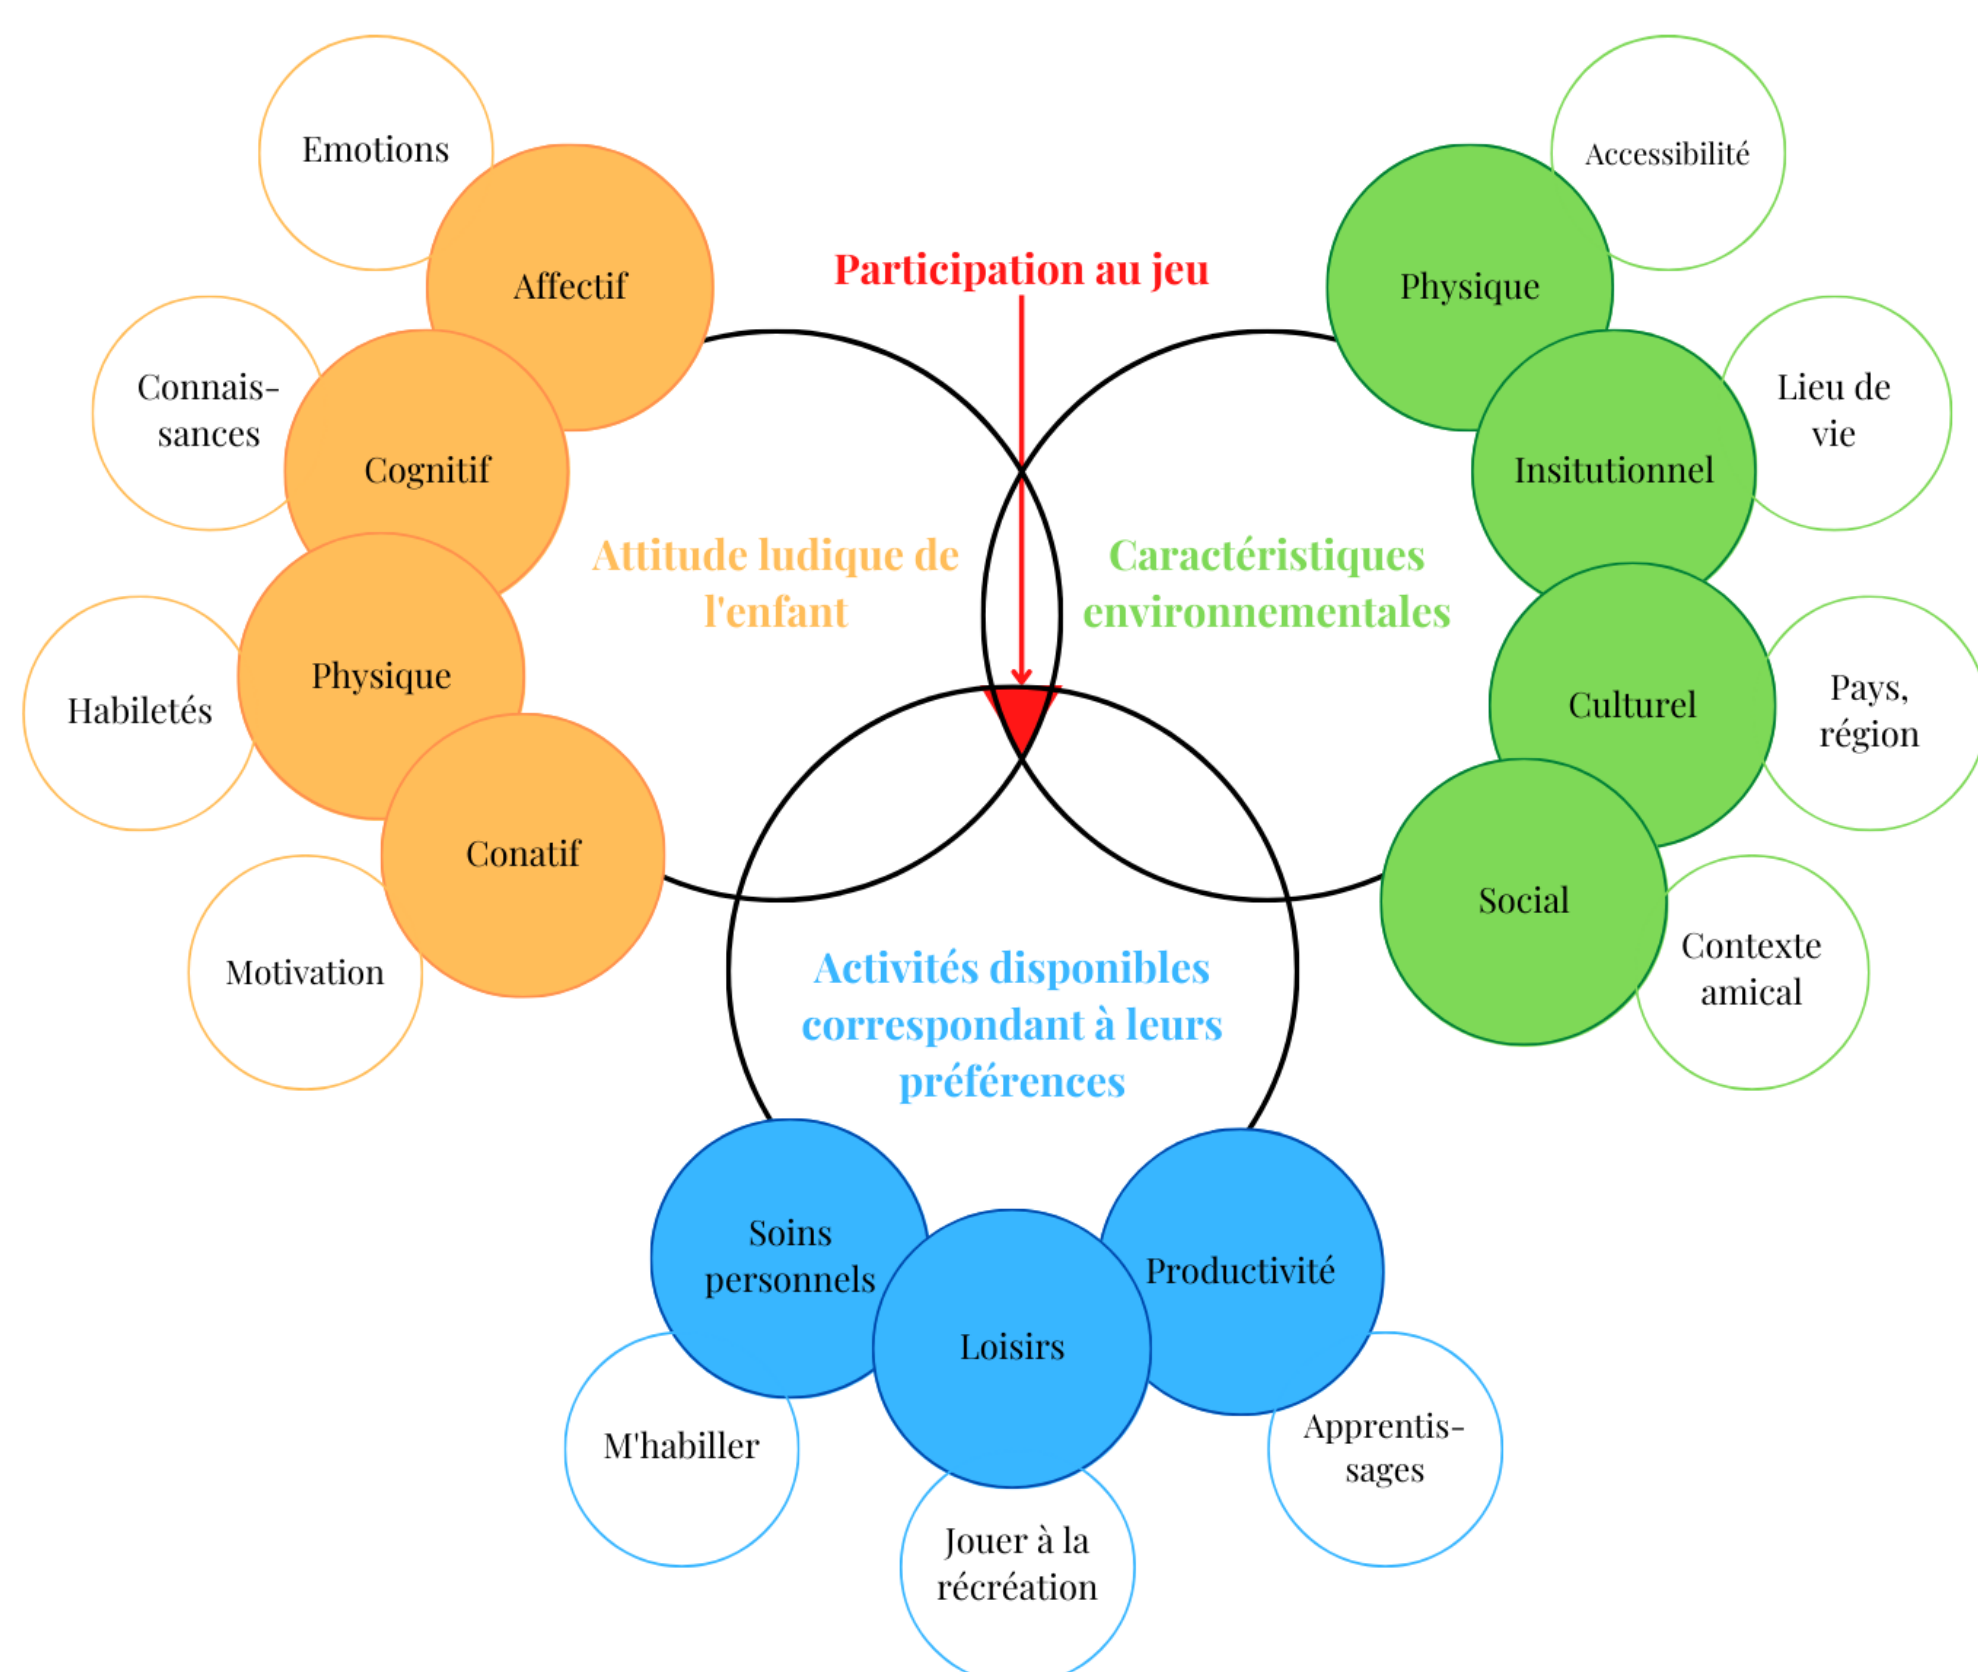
Participation au jeu

Emotions

Affectif

Connaissances

Cognitif

Habiletés

Physique

Conatif

Motivation

Attitude ludique de l'enfant

Accessibilité

Physique

Lieu de vie

Insitutionnel

Culturel

Pays, région

Social

Contexte amical

Caractéristiques environnementales

Activités disponibles correspondant à leurs préférences

Soins personnels

Loisirs

Productivité

M'habiller

Jouer à la récréation

Apprentissages